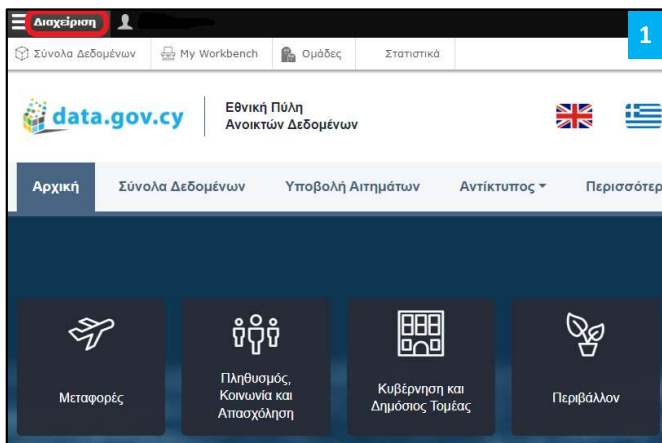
Διαχείριση

1

Σύνολα Δεδομένων My Workbench Ομάδες Στατιστικά

data.gov.cy Εθνική Πύλη Ανοικτών Δεδομένων

Αρχική Σύνολα Δεδομένων Υποβολή Αιτημάτων Αντίκτυπος Περισσότερ

Μεταφορές

Πληθυσμός, Κοινωνία και Απασχόληση

Κυβέρνηση και Δημόσιος Τομέας

Περιβάλλον